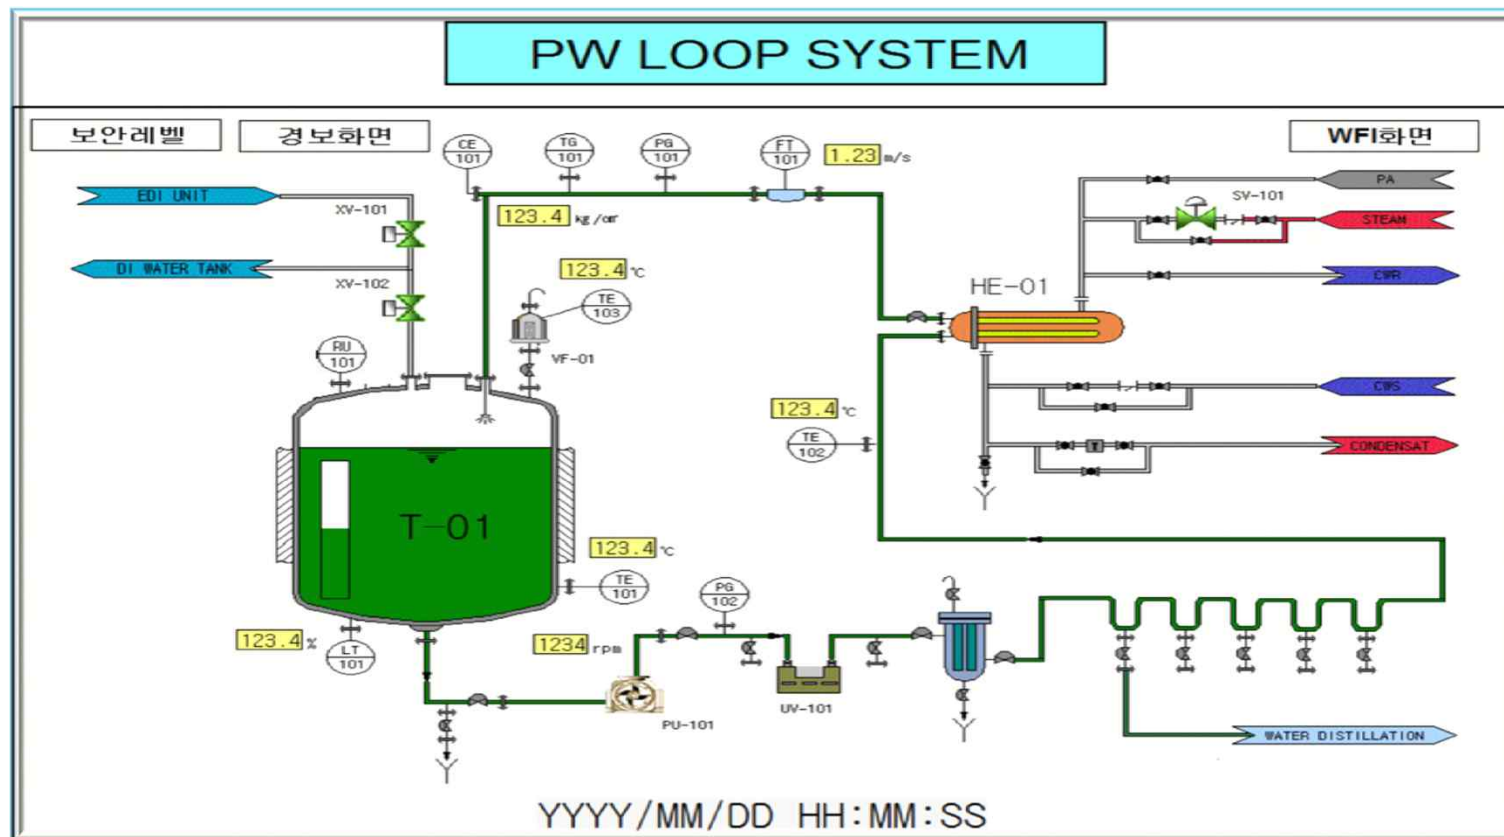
PW LOOP SYSTEM

보안레벨

경보화면

WFI화면

EDI UNIT

XV-101

DI WATER TANK

XV-102

CE 101

TG 101

PG 101

FT 101

1.23 m/s

123.4 kg/㎠

123.4 ℃

TE 103

VF-01

RU 101

PA

SV-101

STEAM

CWR

HE-01

CWS

CONDENSAT

123.4 ℃

TE 102

T-01

123.4 ℃

TE 101

123.4 %

LT 101

PG 102

1234 rpm

PU-101

UV-101

WATER DISTILLATION

YYYY/MM/DD HH:MM:SS